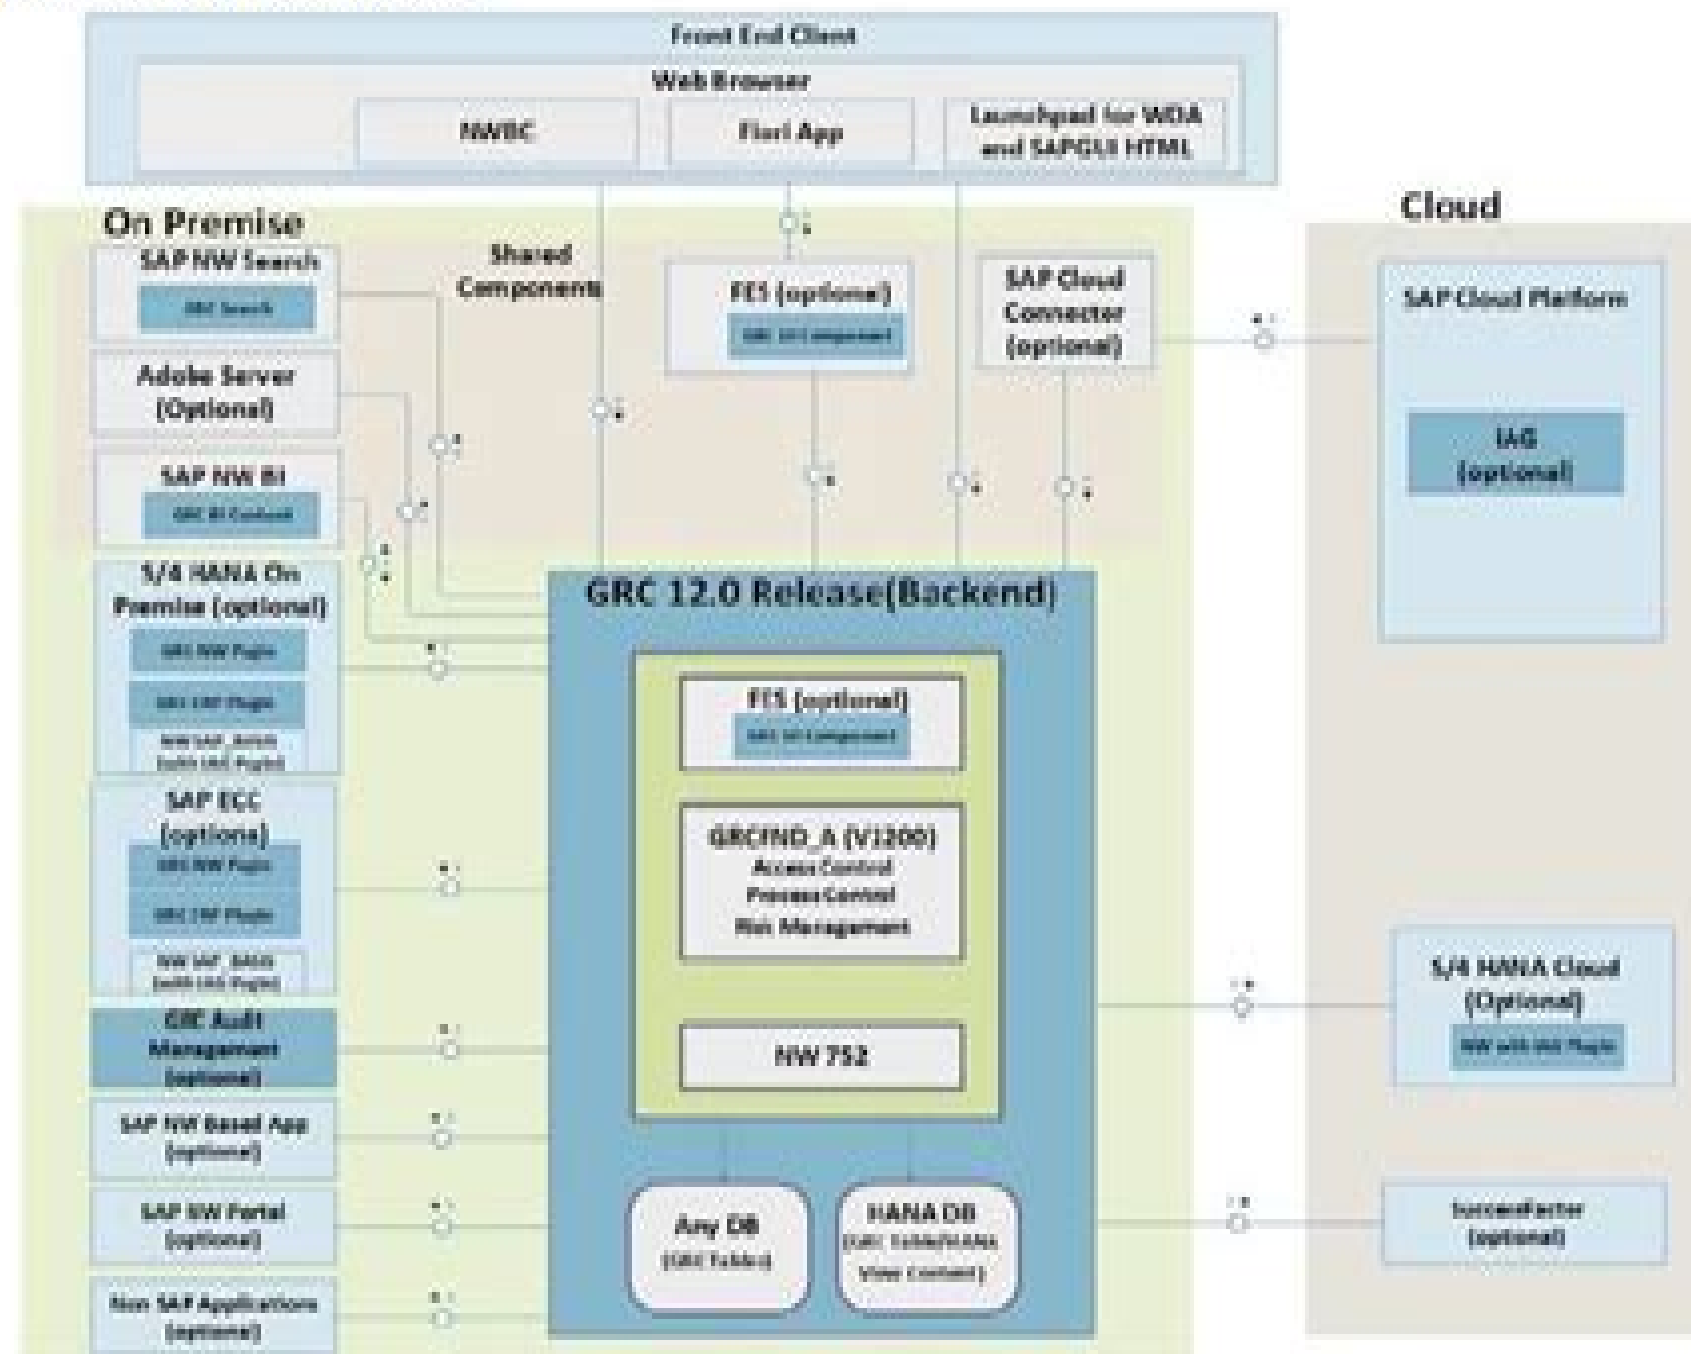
Front End Client
Web Browser
NWBC
Fiori App
Launchpad for WDA and SAPGUI HTML

On Premise
SAP NW Search
GRC Search
Shared Components
FES (optional)
GRC UI Component
SAP Cloud Connector (optional)
Adobe Server (Optional)
SAP NW BI
GRC BI Content
S/4 HANA On Premise (optional)
GRC NW Plugin
GRC ERP Plugin
NW SAP_BASIS (with GRC Plugin)
SAP ECC (optional)
GRC NW Plugin
GRC ERP Plugin
NW SAP_BASIS (with GRC Plugin)
GRC Audit Management (optional)
SAP NW Based App (optional)
SAP NW Portal (optional)
Non SAP Applications (optional)

GRC 12.0 Release(Backend)
FES (optional)
GRC UI Component
GRCFND_A (V1200)
Access Control
Process Control
Risk Management
NW 752
Any DB
(GRC Tables)
HANA DB
(GRC Table/HANA View Content)

Cloud
SAP Cloud Platform
IAG (optional)
S/4 HANA Cloud (Optional)
NW with GRC Plugin
Successfactor (optional)